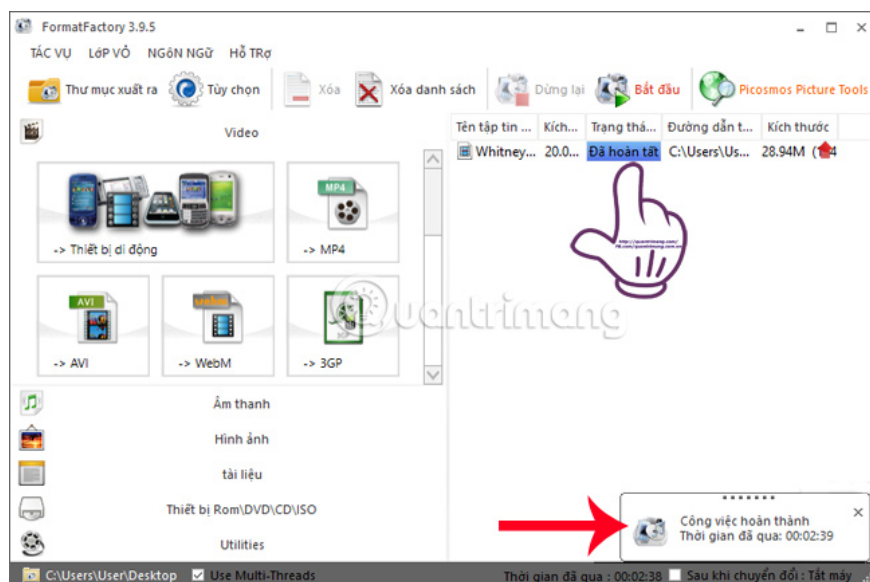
FormatFactory 3.9.5

TÁC VỤ LỚP VỎ NGÔN NGỮ HỖ TRỢ

Thư mục xuất ra Tùy chọn Xóa Xóa danh sách Dừng lại Bắt đầu Picosmos Picture Tools

Video

-> Thiết bị di động

MP4

-> MP4

AVI

-> AVI

WebM

-> WebM

-> 3GP

Âm thanh

Hình ảnh

tài liệu

Thiết bị Rom\DVD\CD\ISO

Utilities

| Tên tập tin ... | Kích... | Trạng thá... | Đường dẫn t... | Kích thước |
|---|---|---|---|---|
| Whitney... | 20.0... | Đã hoàn tất | C:\Users\Us... | 28.94M ([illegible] |

Quantrimang

Công việc hoàn thành
Thời gian đã qua: 00:02:39

C:\Users\User\Desktop Use Multi-Threads Thời gian đã qua : 00:02:38 Sau khi chuyển đổi : Tắt máy